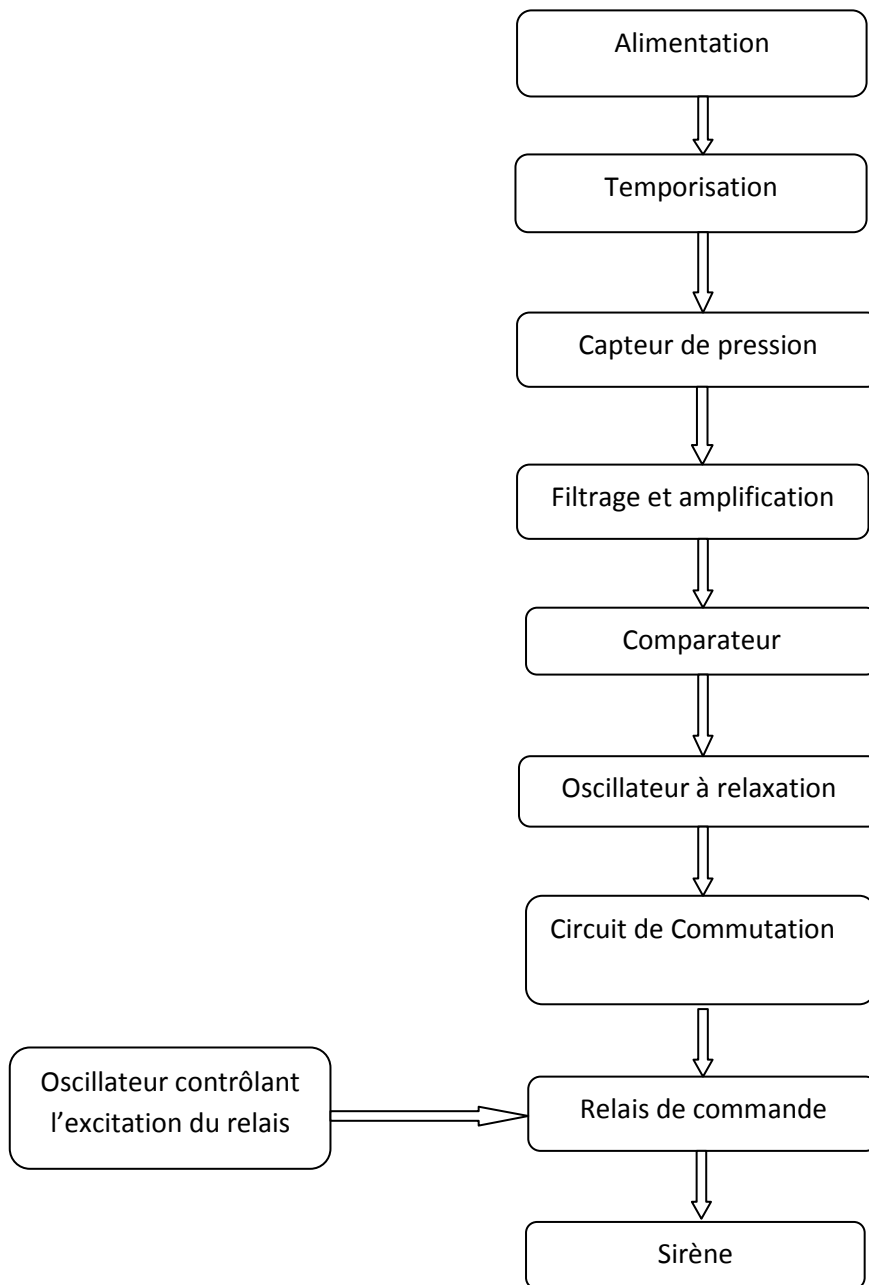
Alimentation

Temporisation

Capteur de pression

Filtrage et amplification

Comparateur

Oscillateur à relaxation

Circuit de Commutation

Oscillateur contrôlant l'excitation du relais

Relais de commande

Sirène